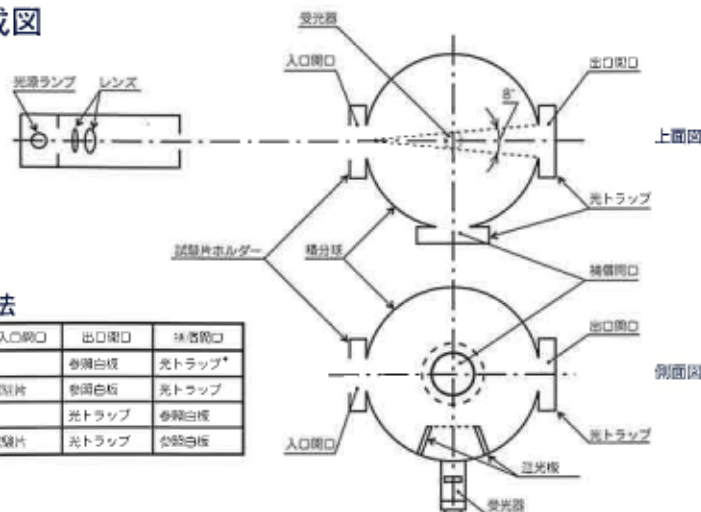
成図

光源ランプ　レンズ

受光器

入口開口

出口開口

8°

上面図

光トラップ

試験片ホルダー

積分球

補償開口

出口開口

側面図

入口開口

光トラップ

遮光板

受光器

法

| 入口開口 | 出口開口 | 補償開口 |
|---|---|---|
| | 参照白板 | 光トラップ* |
| 試験片 | 参照白板 | 光トラップ |
| | 光トラップ | 参照白板 |
| 試験片 | 光トラップ | 参照白板 |